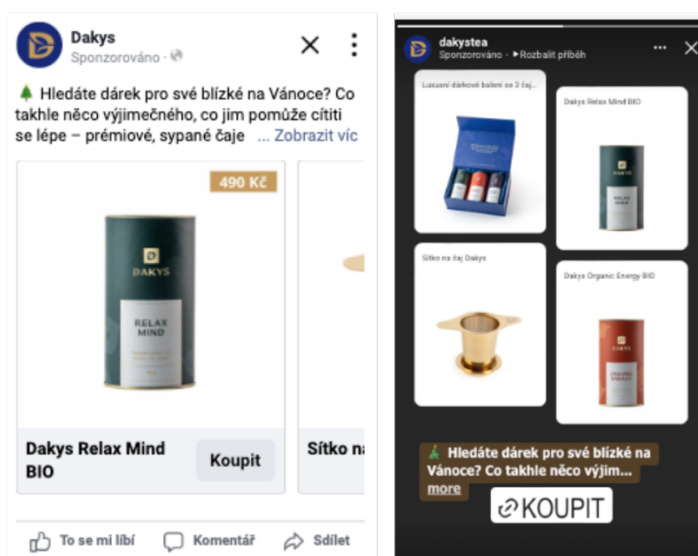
Dakys
Sponzorováno ·

🌲 Hledáte dárek pro své blízké na Vánoce? Co takhle něco výjimečného, co jim pomůže cítiti se lépe – prémiové, sypané čaje ... Zobrazit víc

490 Kč

DAKYS
RELAX MIND

Dakys Relax Mind BIO
Koupit

Sítko na

To se mi líbí
Komentář
Sdílet

dakystea
Sponzorováno · ▸Rozbalit příběh

Luxusní dárkové balení se 3 čaj...

Dakys Relax Mind BIO

Sítko na čaj Dakys

Dakys Organic Energy BIO

🌲 Hledáte dárek pro své blízké na Vánoce? Co takhle něco výjim... more

KOUPIT